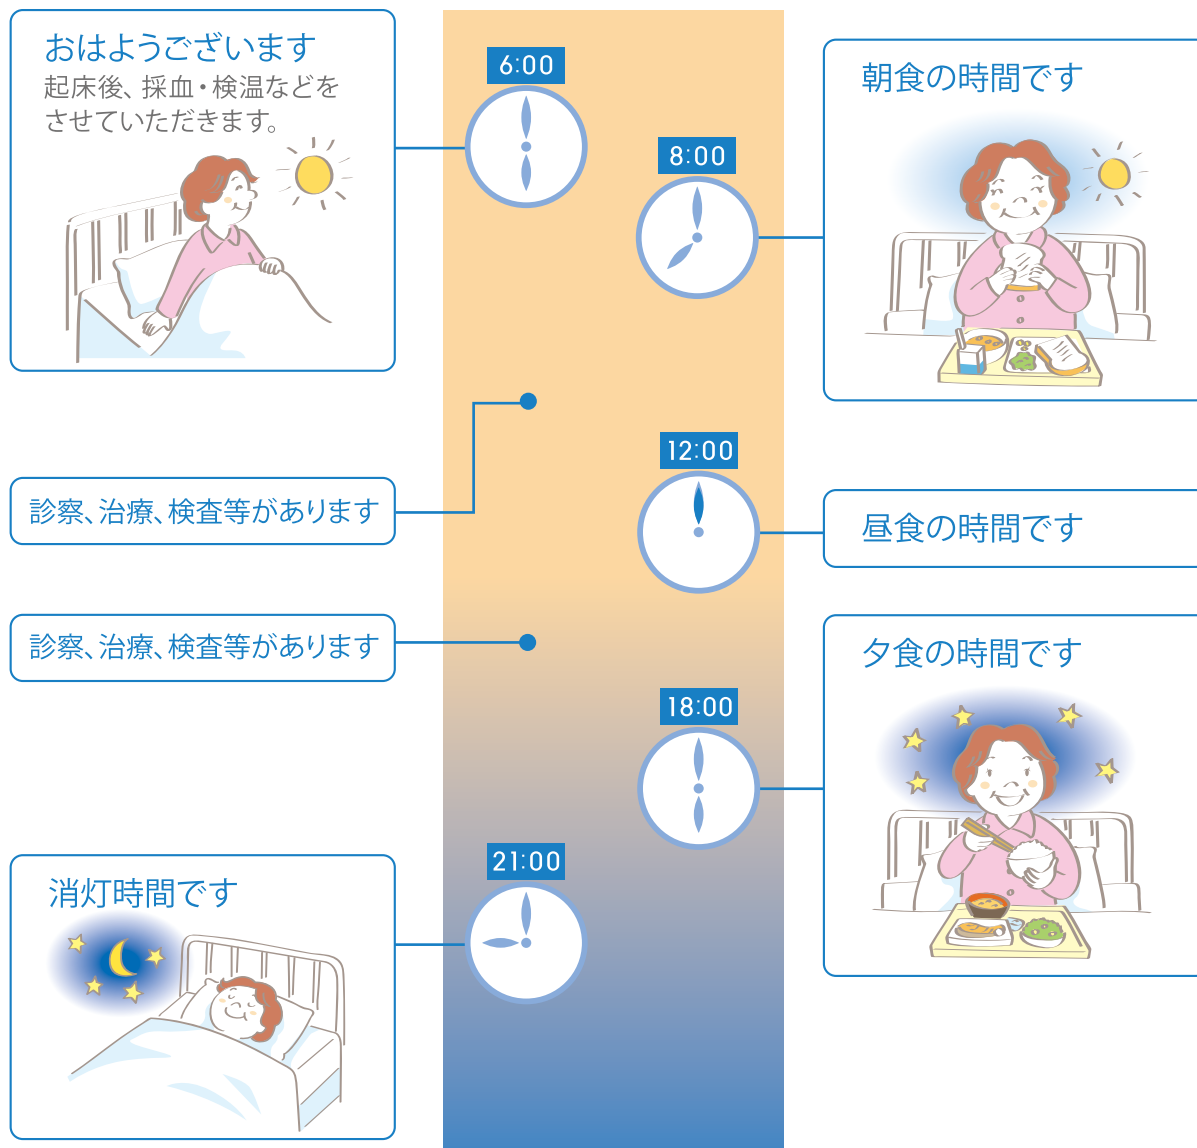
おはようございます
起床後、採血・検温などをさせていただきます。

6:00

8:00

朝食の時間です

診察、治療、検査等があります

12:00

昼食の時間です

診察、治療、検査等があります

夕食の時間です

18:00

21:00

消灯時間です